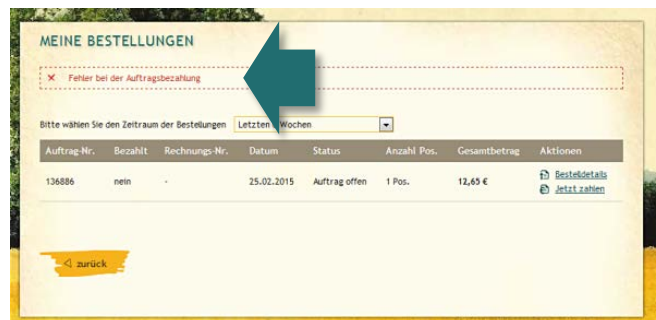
MEINE BESTELLUNGEN

✕ Fehler bei der Auftragsbezahlung

Bitte wählen Sie den Zeitraum der Bestellungen Letzten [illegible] Wochen

| Auftrag-Nr. | Bezahlt | Rechnungs-Nr. | Datum | Status | Anzahl Pos. | Gesamtbetrag | Aktionen |
|---|---|---|---|---|---|---|---|
| 136886 | nein | - | 25.02.2015 | Auftrag offen | 1 Pos. | 12,65 € | Bestelldetails Jetzt zahlen |

zurück